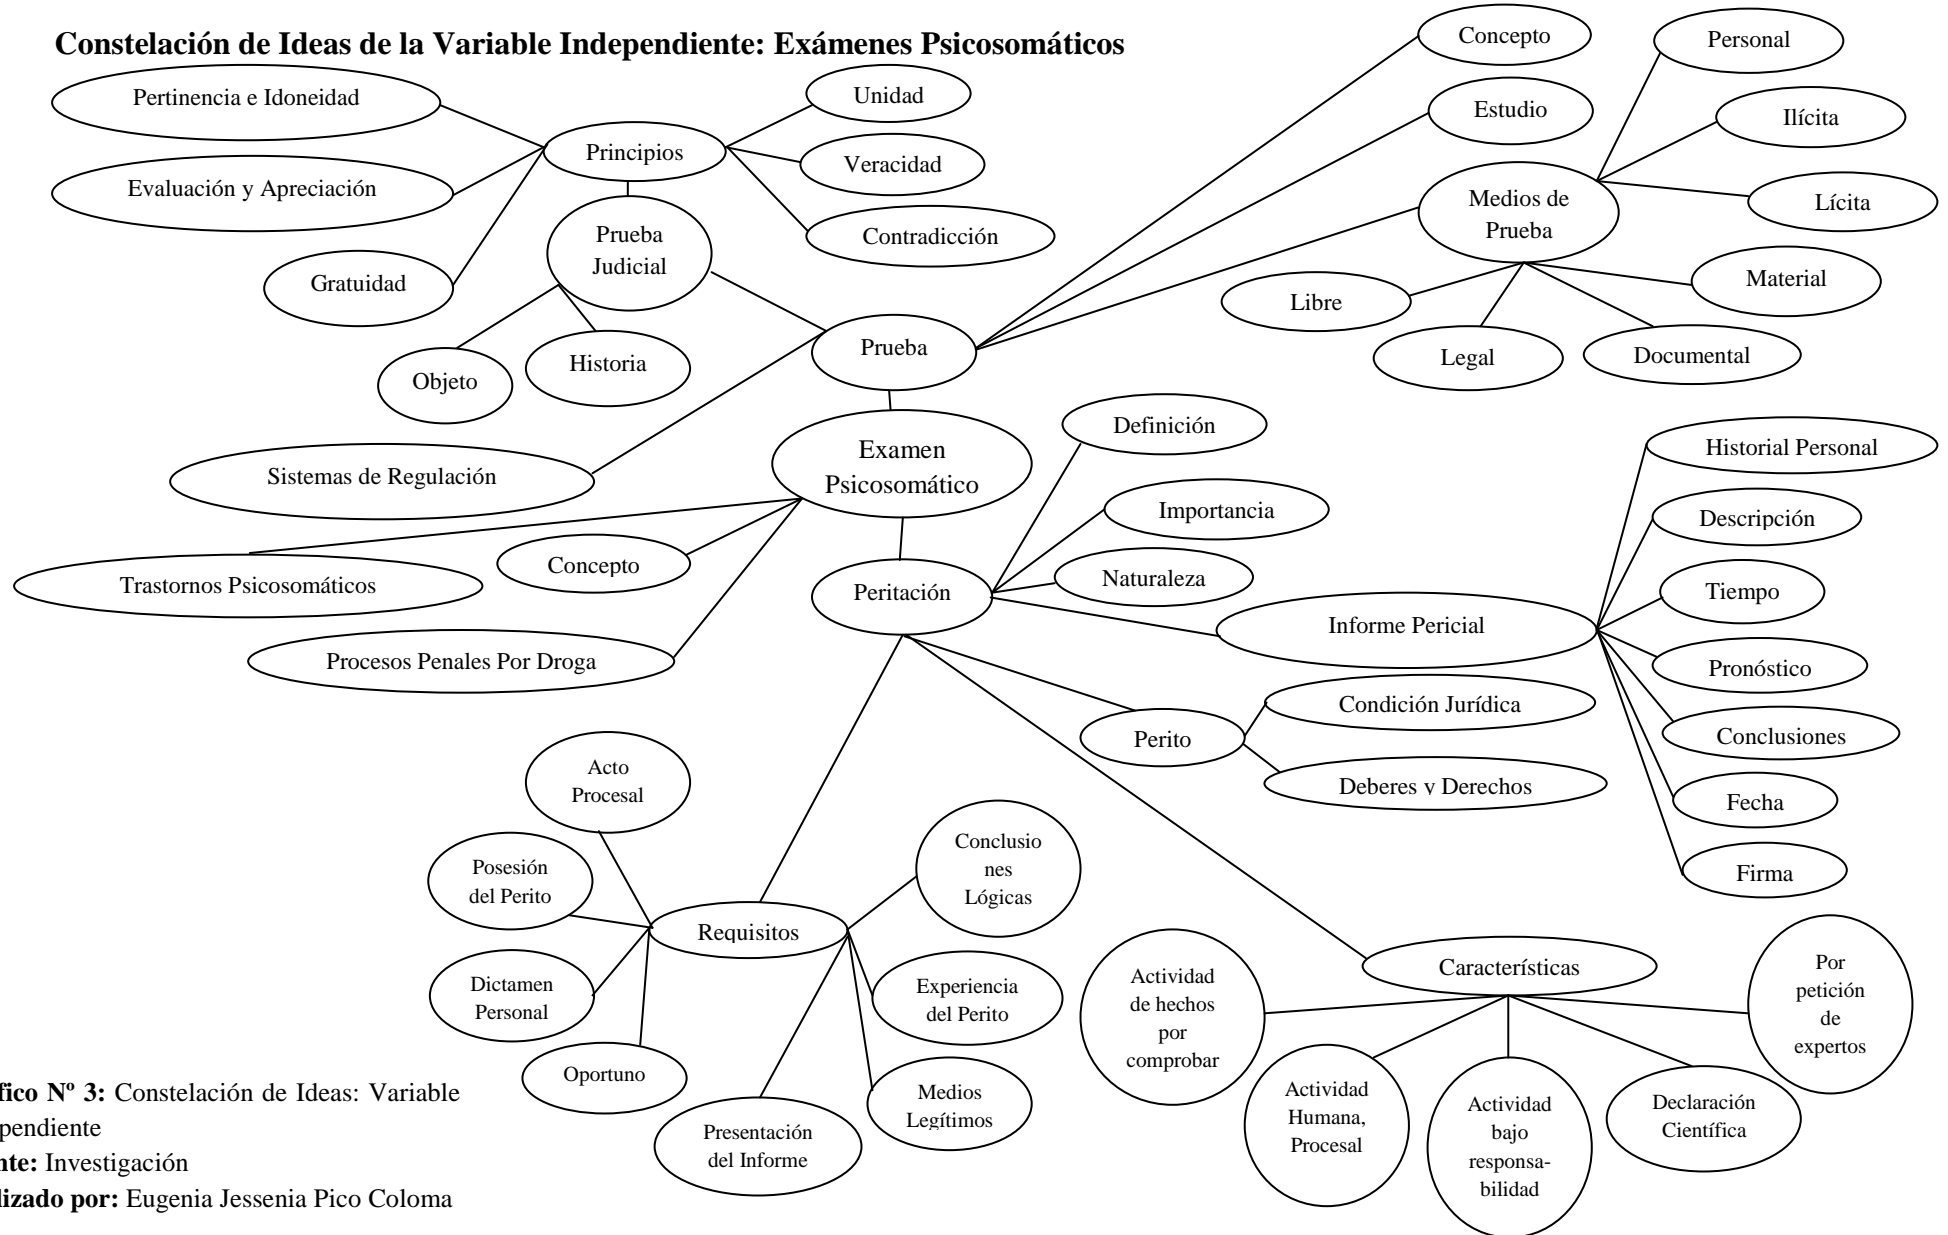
Constelación de Ideas de la Variable Independiente: Exámenes Psicosomáticos

Pertinencia e Idoneidad
Evaluación y Apreciación
Gratuidad
Principios
Unidad
Veracidad
Contradicción
Prueba Judicial
Objeto
Historia
Prueba
Concepto
Estudio
Medios de Prueba
Personal
Ilícita
Lícita
Material
Documental
Legal
Libre
Sistemas de Regulación
Examen Psicosomático
Trastornos Psicosomáticos
Concepto
Procesos Penales Por Droga
Definición
Importancia
Naturaleza
Peritación
Informe Pericial
Historial Personal
Descripción
Tiempo
Pronóstico
Conclusiones
Fecha
Firma
Perito
Condición Jurídica
Deberes y Derechos
Acto Procesal
Posesión del Perito
Dictamen Personal
Oportuno
Requisitos
Conclusiones Lógicas
Experiencia del Perito
Medios Legítimos
Presentación del Informe
Características
Actividad de hechos por comprobar
Actividad Humana, Procesal
Actividad bajo responsabilidad
Declaración Científica
Por petición de expertos

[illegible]fico Nº 3: Constelación de Ideas: Variable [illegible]pendiente
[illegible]nte: Investigación
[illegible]lizado por: Eugenia Jessenia Pico Coloma